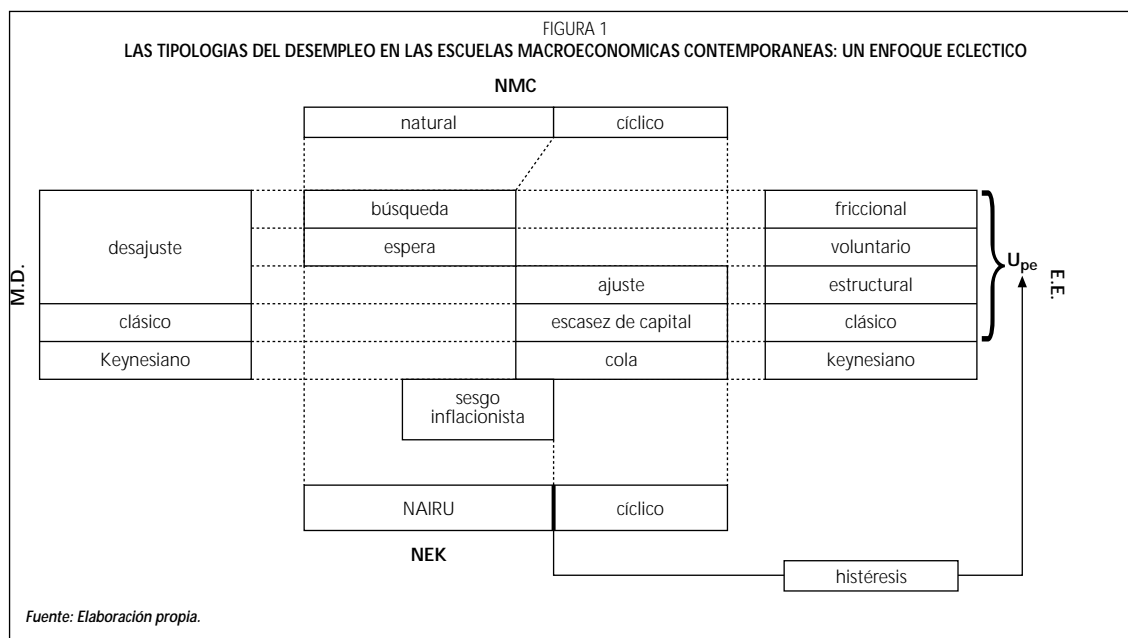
FIGURA 1
LAS TIPOLOGIAS DEL DESEMPLEO EN LAS ESCUELAS MACROECONOMICAS CONTEMPORANEAS: UN ENFOQUE ECLECTICO

NMC

natural | cíclico

M.D.

desajuste

clásico

Keynesiano

búsqueda

espera

ajuste

escasez de capital

cola

sesgo inflacionista

friccional

voluntario

estructural

clásico

keynesiano

$U_{pe}$

E.E.

NAIRU | cíclico

NEK

histéresis

Fuente: Elaboración propia.